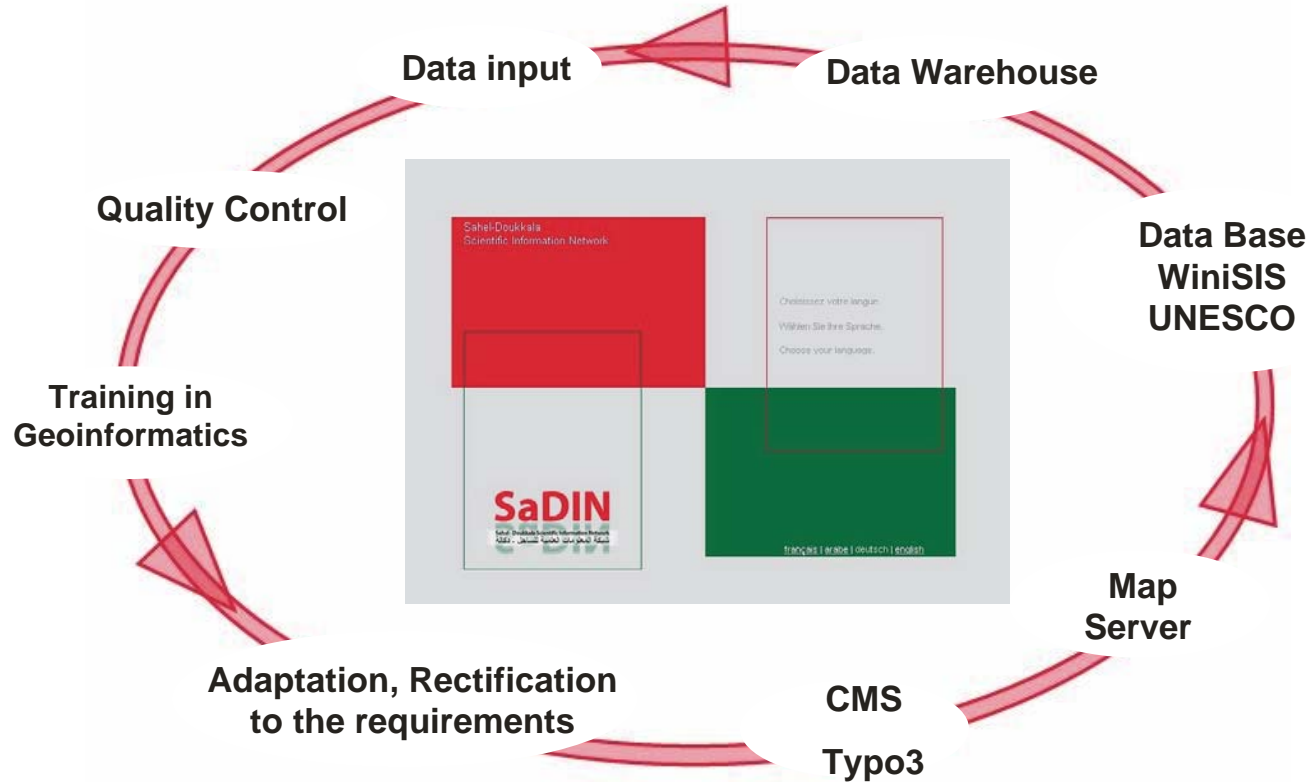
Data input

Data Warehouse

Quality Control

Data Base
WiniSIS
UNESCO

Training in
Geoinformatics

Sahel-Doukkala
Scientific Information Network

Choisissez votre langue.
Wählen Sie Ihre Sprache.
Choose your language.

SaDIN
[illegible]

français | arabe | deutsch | english

Map
Server

Adaptation, Rectification
to the requirements

CMS

Typo3